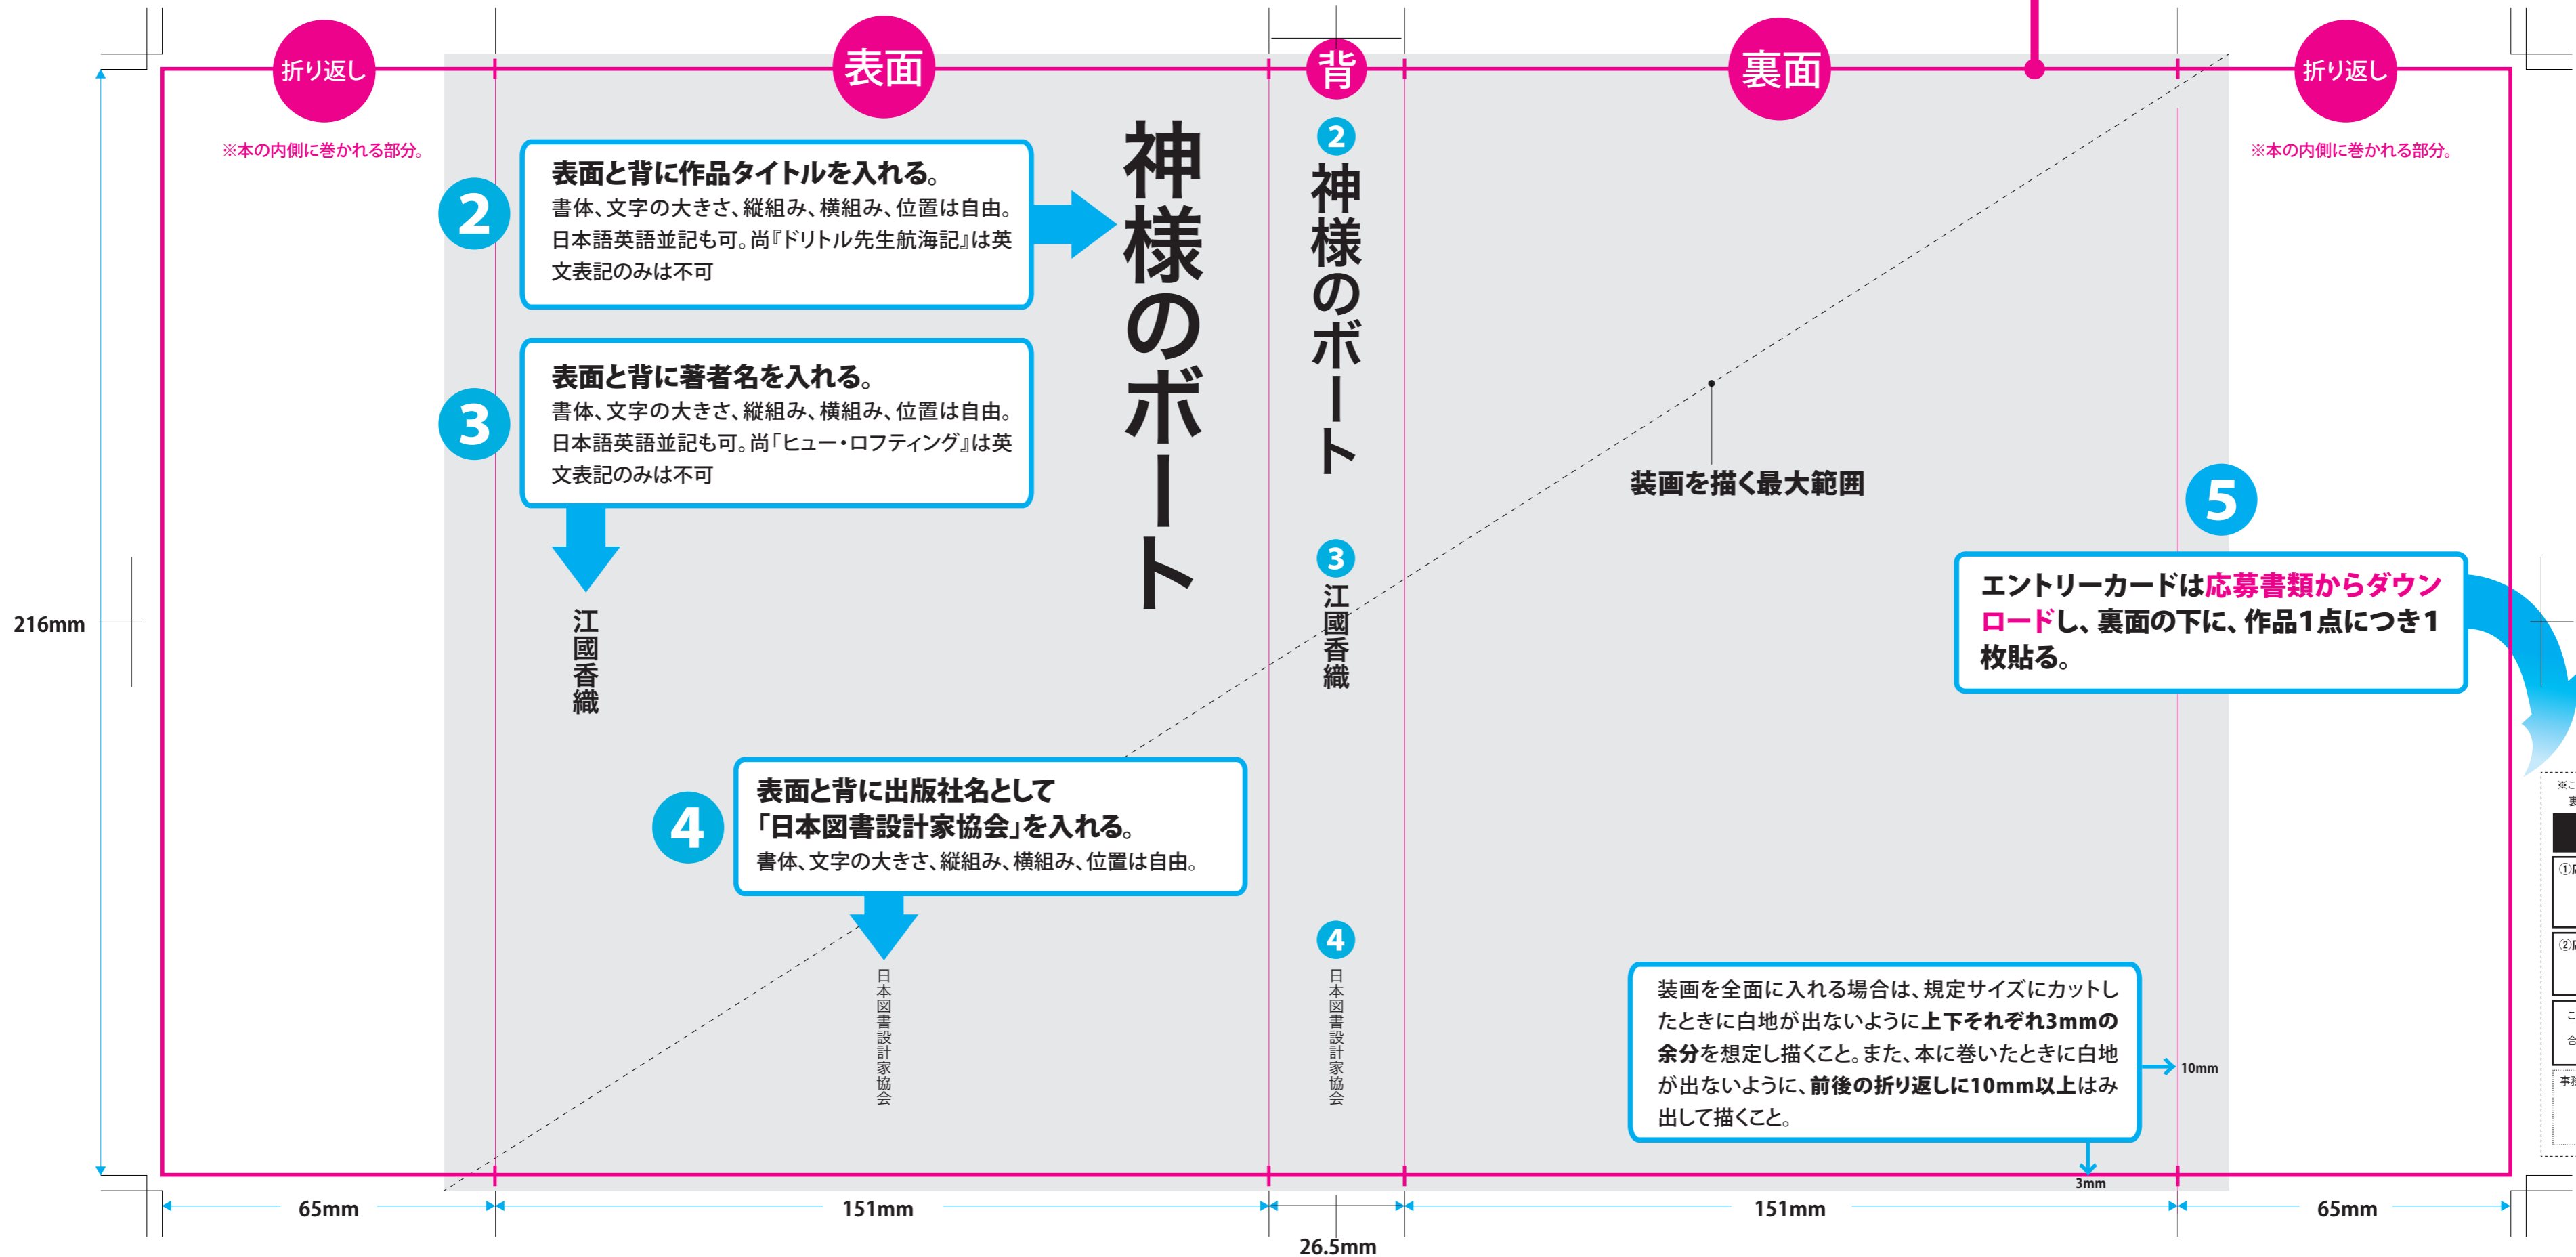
折り返し

※本の内側に巻かれる部分。

表面

2

表面と背に作品タイトルを入れる。
書体、文字の大きさ、縦組み、横組み、位置は自由。日本語英語並記も可。尚『ドリトル先生航海記』は英文表記のみは不可

3

表面と背に著者名を入れる。
書体、文字の大きさ、縦組み、横組み、位置は自由。日本語英語並記も可。尚「ヒュー・ロフティング」は英文表記のみは不可

神様のボート

江國香織

4

表面と背に出版社名として「日本図書設計家協会」を入れる。
書体、文字の大きさ、縦組み、横組み、位置は自由。

日本図書設計家協会

背

2

神様のボート

3

江國香織

4

日本図書設計家協会

裏面

装画を描く最大範囲

5

エントリーカードは応募書類からダウンロードし、裏面の下に、作品1点につき1枚貼る。

装画を全面に入れる場合は、規定サイズにカットしたときに白地が出ないように上下それぞれ3mmの余分を想定し描くこと。また、本に巻いたときに白地が出ないように、前後の折り返しに10mm以上はみ出して描くこと。

10mm

3mm

折り返し

※本の内側に巻かれる部分。

216mm

65mm

151mm

26.5mm

151mm

65mm